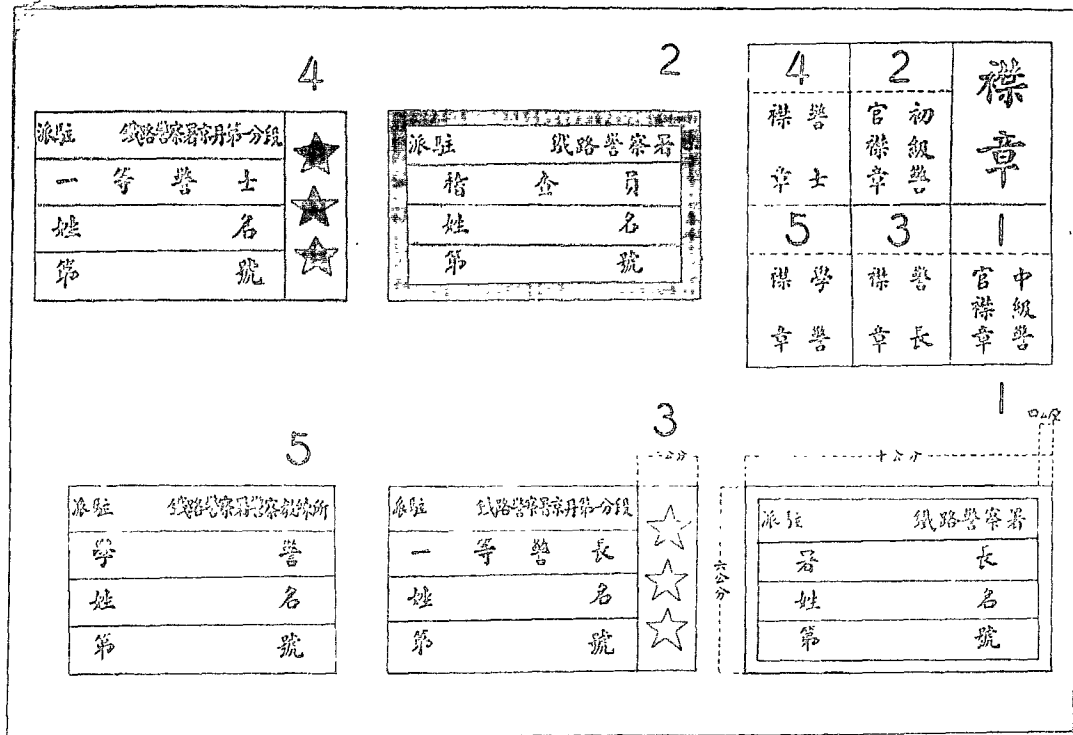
4

| 派駐 | 鐵路警察署京丹第一分段 |
|---|---|
| 一 | 等 警 士 |
| 姓 | 名 |
| 第 | 號 |

2

| 派駐 | 鐵路警察署 |
|---|---|
| 稽 | 查 員 |
| 姓 | 名 |
| 第 | 號 |

| 4 | 2 | 襟章 |
|---|---|---|
| 警士襟章 | 初級警官襟章 | |
| 5 | 3 | 1 |
| 學警襟章 | 警長襟章 | 中級警官襟章 |

5

| 派駐 | 鐵路警察署警察教練所 |
|---|---|
| 學 | 警 |
| 姓 | 名 |
| 第 | 號 |

3

二公分

| 派駐 | 鐵路警察署京丹第一分段 |
|---|---|
| 一 | 等 警 長 |
| 姓 | 名 |
| 第 | 號 |

1

口公分

十公分

六公分

| 派駐 | 鐵路警察署 |
|---|---|
| 署 | 長 |
| 姓 | 名 |
| 第 | 號 |